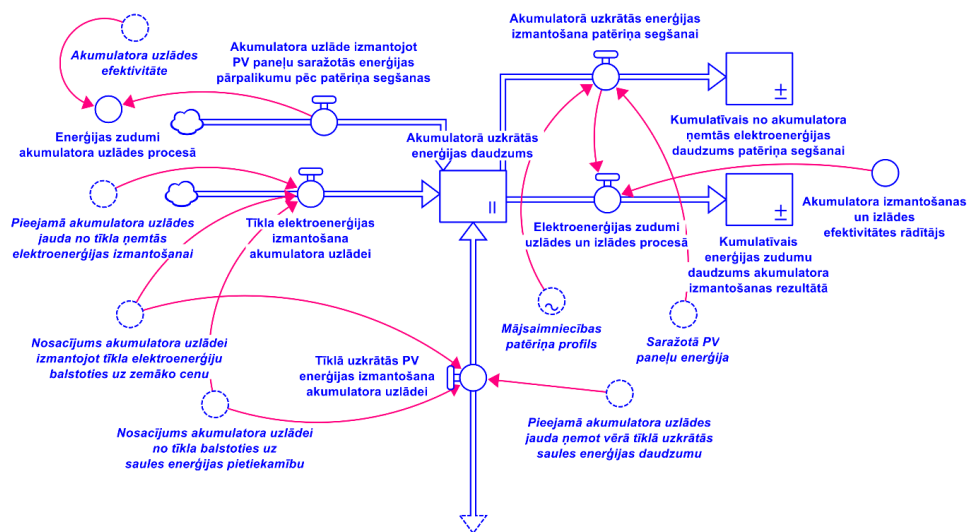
Akumulatora uzlādes efektivitāte

Akumulatora uzlāde izmantojot PV paneļu saražotās enerģijas pārpalikumu pēc patēriņa segšanas

Akumulatorā uzkrātās enerģijas izmantošana patēriņa segšanai

Enerģijas zudumi akumulatora uzlādes procesā

Akumulatorā uzkrātās enerģijas daudzums

Kumulatīvais no akumulatora ņemtās elektroenerģijas daudzums patēriņa segšanai

±

Pieejamā akumulatora uzlādes jauda no tīkla ņemtās elektroenerģijas izmantošanai

Tīkla elektroenerģijas izmantošana akumulatora uzlādei

Elektroenerģijas zudumi uzlādes un izlādes procesā

Akumulatora izmantošanas un izlādes efektivitātes rādītājs

±

Kumulatīvais enerģijas zudumu daudzums akumulatora izmantošanas rezultātā

Mājsaimniecības patēriņa profils

Saražotā PV paneļu enerģija

Nosacījums akumulatora uzlādei izmantojot tīkla elektroenerģiju balstoties uz zemāko cenu

Tīklā uzkrātās PV enerģijas izmantošana akumulatora uzlādei

Pieejamā akumulatora uzlādes jauda ņemot vērā tīklā uzkrātās saules enerģijas daudzumu

Nosacījums akumulatora uzlādei no tīkla balstoties uz saules enerģijas pietiekamību